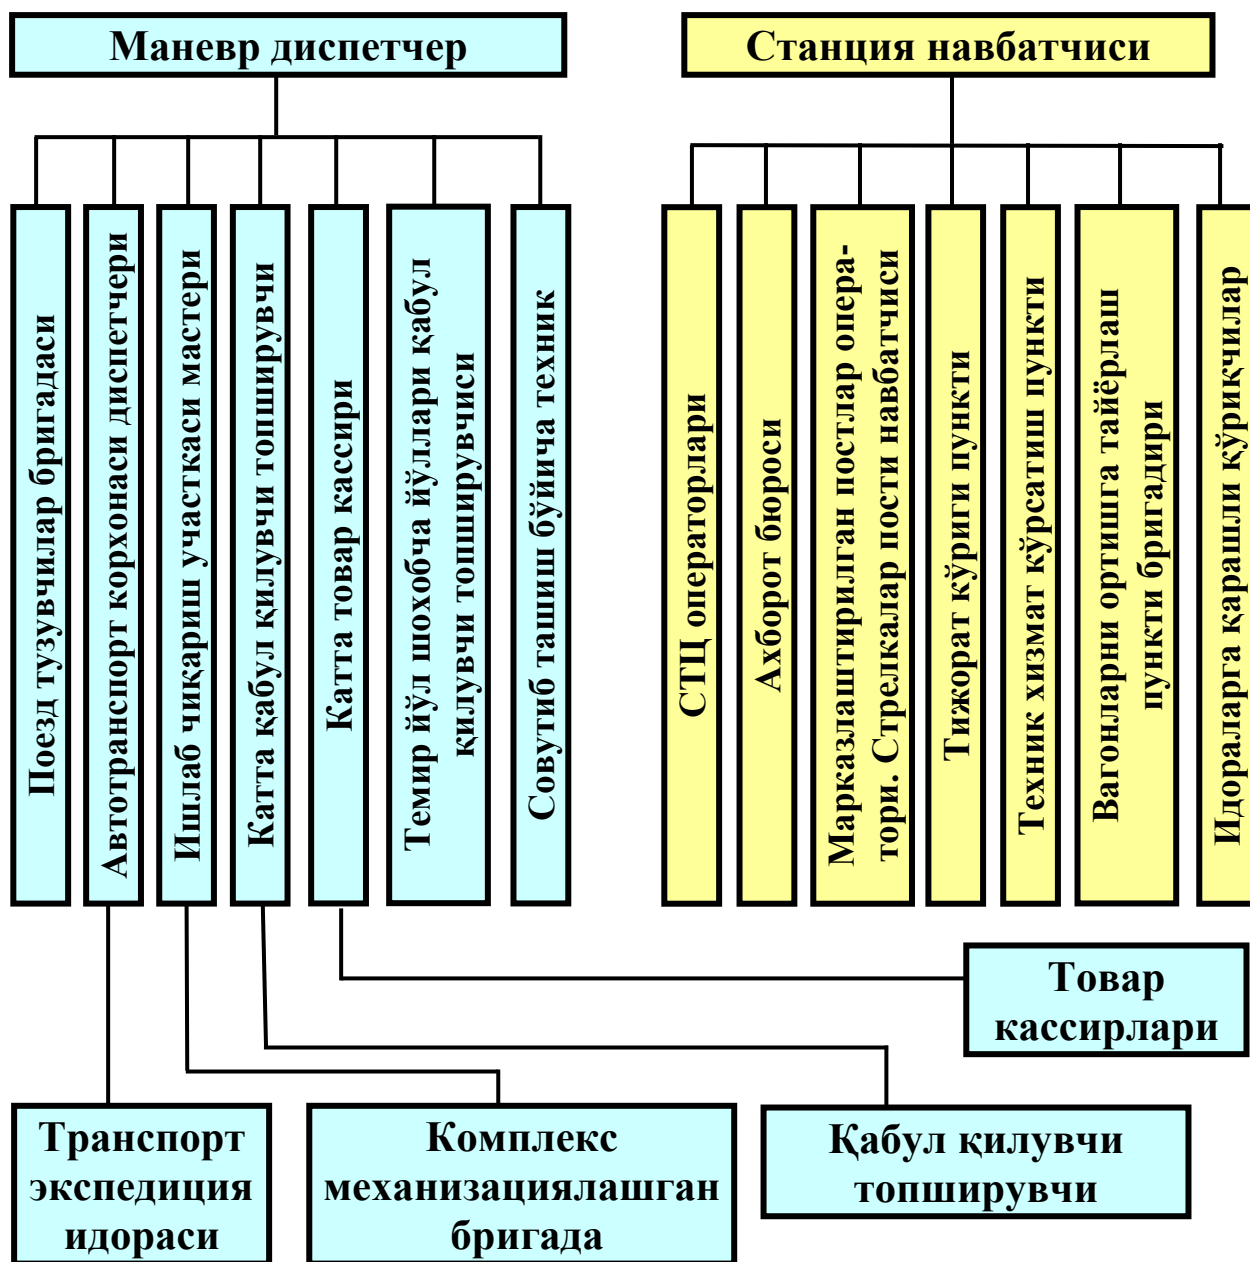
Маневр диспетчер

Станция навбатчиси

Поезд тузувчилар бригадаси

Автотранспорт корхонаси диспетчери

Ишлаб чиқариш участкаси мастери

Катта қабул қилувчи топширувчи

Катта товар кассири

Темир йўл шохобча йўллари қабул қилувчи топширувчиси

Совутиб ташиш бўйича техник

СТЦ операторлари

Ахборот бюроси

Марказлаштирилган постлар операторі. Стрелкалар пости навбатчиси

Тижорат кўриги пункти

Техник хизмат кўрсатиш пункти

Вагонларни ортишга тайёрлаш пункти бригадири

Идораларга қарашли кўрикчилар

Товар кассирлари

Транспорт экспедиция идораси

Комплекс механизациялашган бригада

Қабул қилувчи топширувчи